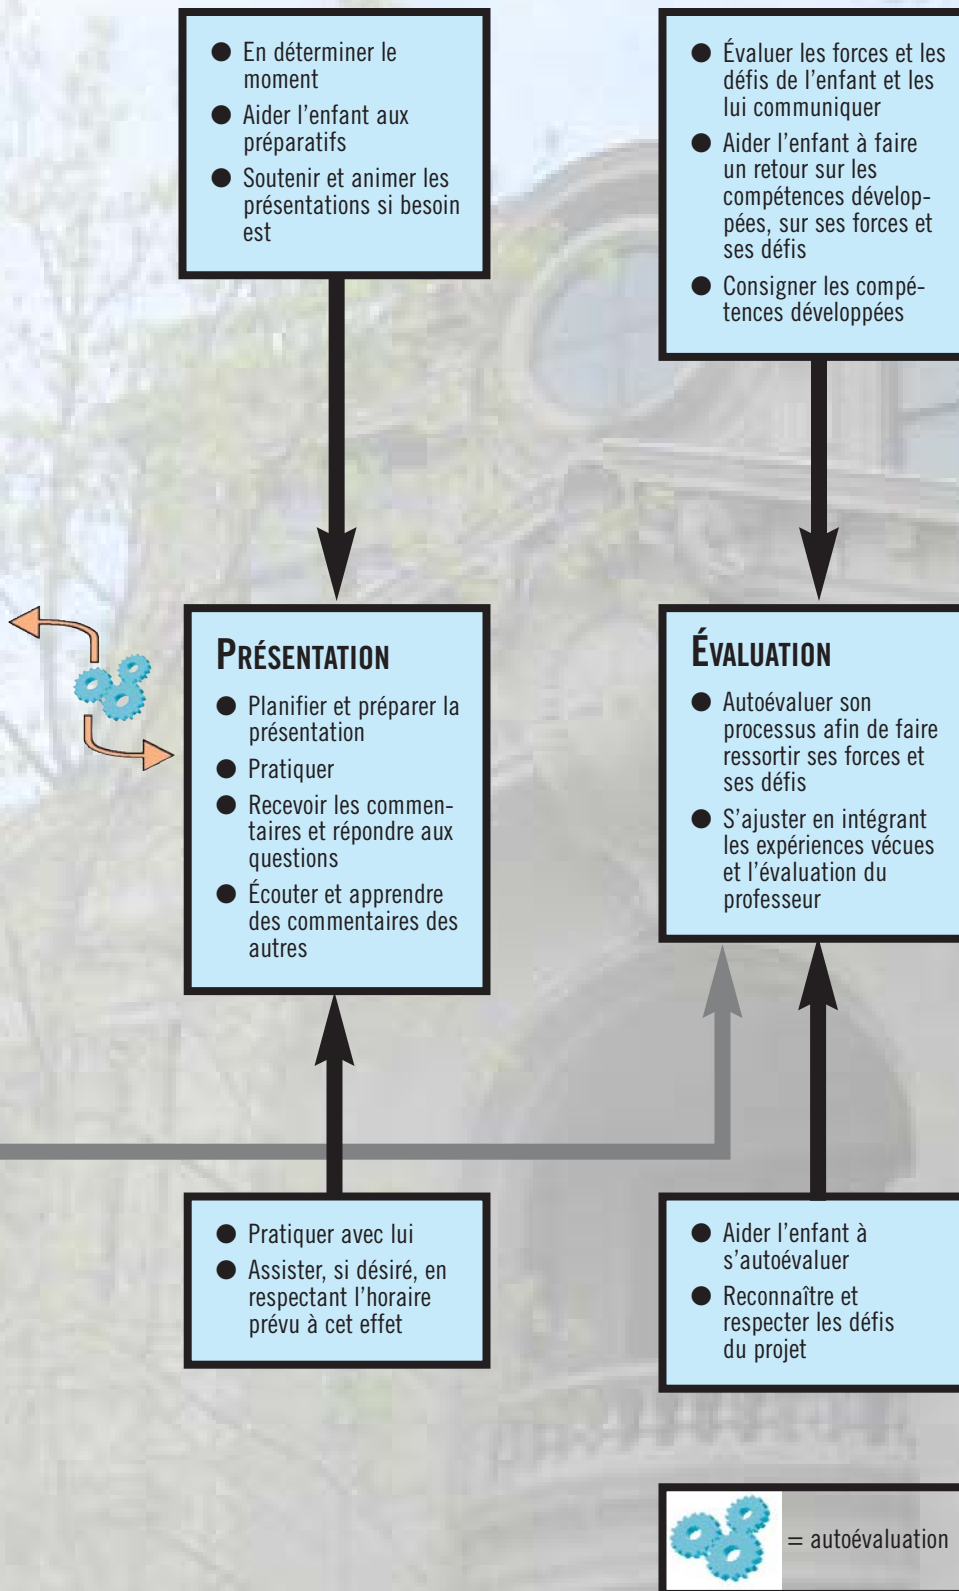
- En déterminer le moment
- Aider l'enfant aux préparatifs
- Soutenir et animer les présentations si besoin est

- Évaluer les forces et les défis de l'enfant et les lui communiquer
- Aider l'enfant à faire un retour sur les compétences développées, sur ses forces et ses défis
- Consigner les compétences développées

PRÉSENTATION

- Planifier et préparer la présentation
- Pratiquer
- Recevoir les commentaires et répondre aux questions
- Écouter et apprendre des commentaires des autres

ÉVALUATION

- Autoévaluer son processus afin de faire ressortir ses forces et ses défis
- S'ajuster en intégrant les expériences vécues et l'évaluation du professeur

- Pratiquer avec lui
- Assister, si désiré, en respectant l'horaire prévu à cet effet

- Aider l'enfant à s'autoévaluer
- Reconnaître et respecter les défis du projet

= autoévaluation